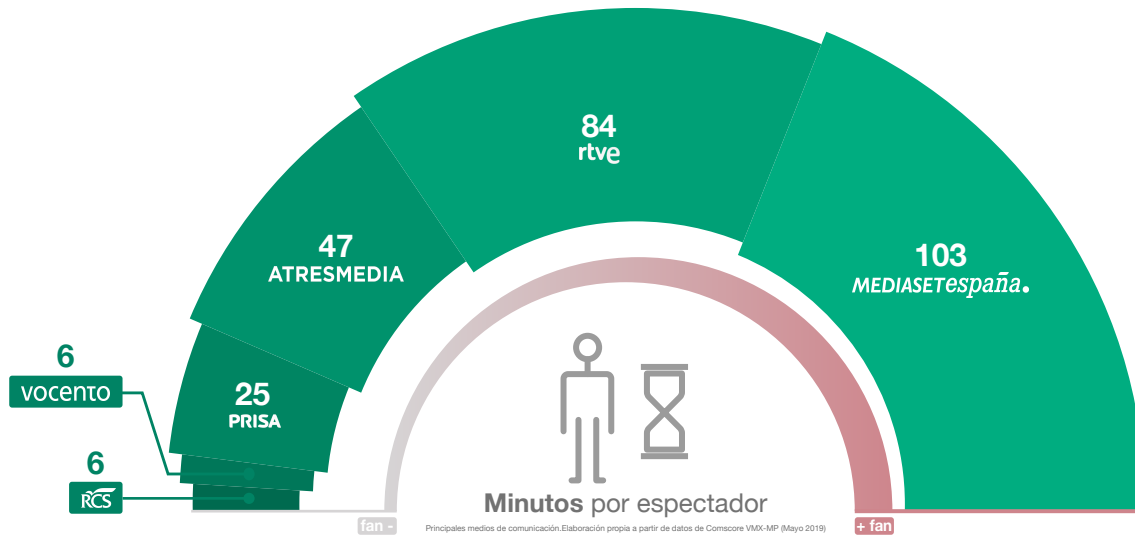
84
rtve

47
ATRESMEDIA

103
MEDIASETespaña.

6
vocento

25
PRISA

6
RCS

Minutos por espectador

fan -

Principales medios de comunicación.Elaboración propia a partir de datos de Comscore VMX-MP (Mayo 2019)

+ fan